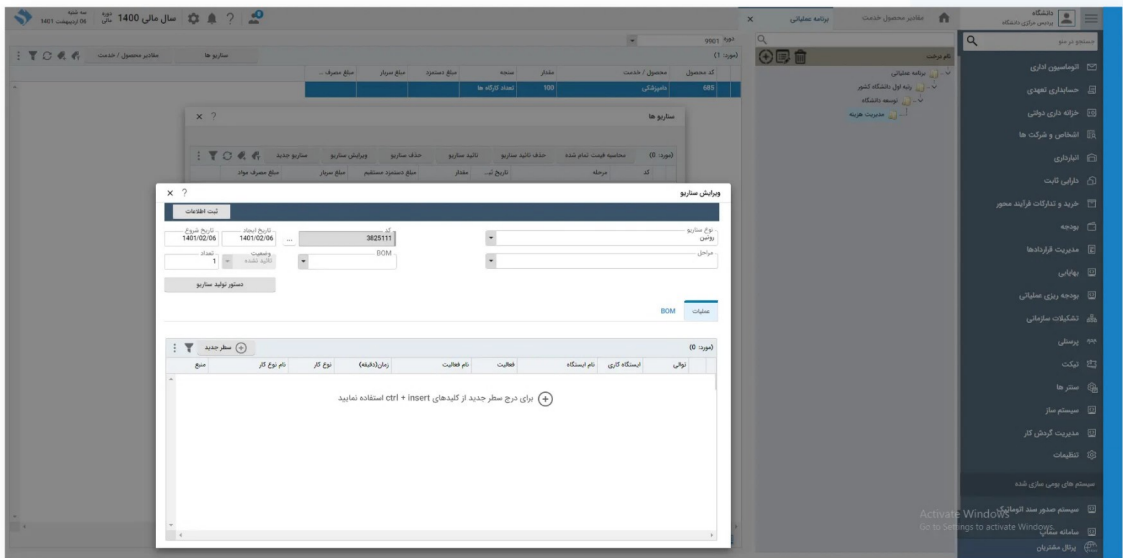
سه شنبه 06 اردیبهشت 1401
دوره مالی
سال مالی 1400

دانشگاه
پردیس مرکزی دانشگاه
برنامه عملیاتی
مقادیر محصول خدمت

جستجو در منو
اتوماسیون اداری
حسابداری تعهدی
خزانه داری دولتی
اشخاص و شرکت ها
انبارداری
دارایی ثابت
خرید و تدارکات فرآیند محور
بودجه
مدیریت قراردادها
بهایابی
بودجه ریزی عملیاتی
تشکیلات سازمانی
پرسنلی
تیکت
سنتر ها
سیستم ساز
مدیریت گردش کار
تنظیمات
سیستم های بومی سازی شده
سیستم صدور سند اتوماتیک
سامانه سماک
پرتال مشتریان

نام درخت
برنامه عملیاتی
رتبه اول دانشگاه کشور
توسعه دانشگاه
مدیریت هزینه

دوره 9901
(مورد: 1)
مقادیر محصول / خدمت
سناریو ها
کد محصول | محصول / خدمت | مقدار | سنجه | مبلغ دستمزد | مبلغ سربار | مبلغ مصرف ...
685 | دانشکده | 100 | تعداد کارگاه ها

سناریو ها
(مورد: 0)
محاسبه قیمت تمام شده | حذف تائید سناریو | تائید سناریو | حذف سناریو | ویرایش سناریو | سناریو جدید
کد | مرحله | تاریخ ایـ... | مقدار | مبلغ دستمزد مستقیم | مبلغ سربار | مبلغ مصرف مواد

ویرایش سناریو
ثبت اطلاعات
نوع سناریو
روتین
کد
3825111
تاریخ ایجاد
1401/02/06
تاریخ شروع
1401/02/06
مراحل
BOM
وضعیت
تائید نشده
تعداد
1
دستور تولید سناریو

عملیات
BOM

(مورد: 0)
سطر جدید
توالی | ایستگاه کاری | نام ایستگاه | فعالیت | نام فعالیت | زمان(دقیقه) | نوع کار | نام نوع کار | منبع
برای درج سطر جدید از کلیدهای ctrl + insert استفاده نمایید

Activate Windows
Go to Settings to activate Windows.